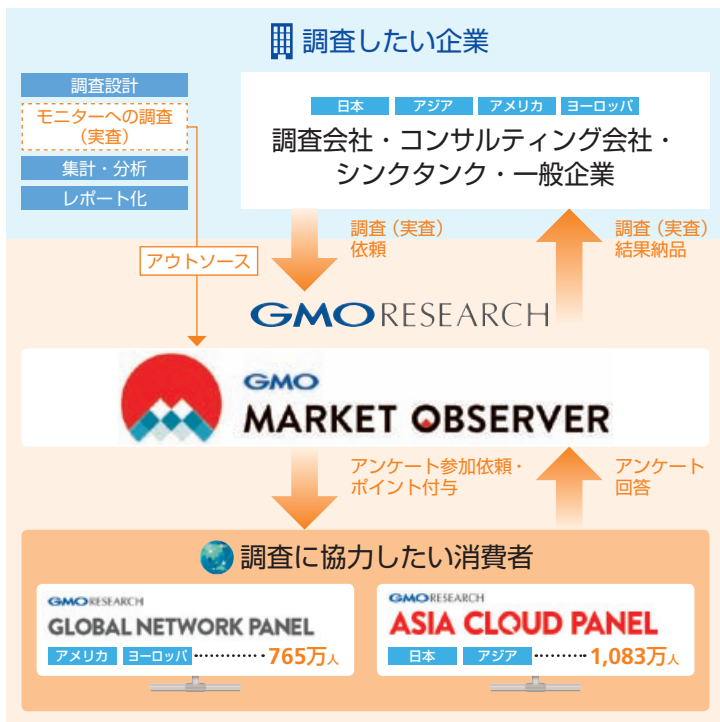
調査したい企業

調査設計

モニターへの調査（実査）

集計・分析

レポート化

日本　アジア　アメリカ　ヨーロッパ

調査会社・コンサルティング会社・シンクタンク・一般企業

アウトソース

調査（実査）依頼

調査（実査）結果納品

GMO RESEARCH

GMO MARKET OBSERVER

アンケート参加依頼・ポイント付与

アンケート回答

調査に協力したい消費者

GMO RESEARCH
GLOBAL NETWORK PANEL
アメリカ　ヨーロッパ　765万人

GMO RESEARCH
ASIA CLOUD PANEL
日本　アジア　1,083万人